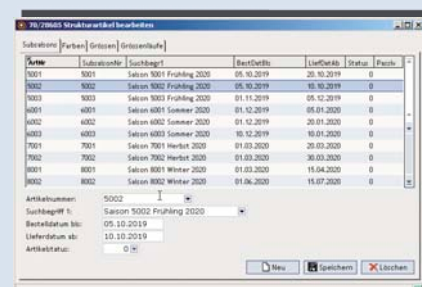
70/20605 Strukturartikel bearbeiten

Subsaisons | Farben | Grössen | Grössenläufe

| Artikel | SubsaisonNr | Suchbegr1 | BestDatBis | LiefDatAb | Status | Pazzlu |
|---|---|---|---|---|---|---|
| 5001 | 5001 | Saison 5001 Frühling 2020 | 05.10.2019 | 20.10.2019 | 0 | |
| 5002 | 5002 | Saison 5002 Frühling 2020 | 05.10.2019 | 10.10.2019 | 0 | |
| 5003 | 5003 | Saison 5003 Frühling 2020 | 01.11.2019 | 05.12.2019 | 0 | |
| 6001 | 6001 | Saison 6001 Sommer 2020 | 01.12.2019 | 05.01.2020 | 0 | |
| 6002 | 6002 | Saison 6002 Sommer 2020 | 01.12.2019 | 20.01.2020 | 0 | |
| 6003 | 6003 | Saison 6003 Sommer 2020 | 10.12.2019 | 10.01.2020 | 0 | |
| 7001 | 7001 | Saison 7001 Herbst 2020 | 01.03.2020 | 20.03.2020 | 0 | |
| 7002 | 7002 | Saison 7002 Herbst 2020 | 01.03.2020 | 30.03.2020 | 0 | |
| 8001 | 8001 | Saison 8001 Winter 2020 | 01.03.2020 | 15.04.2020 | 0 | |
| 8002 | 8002 | Saison 8002 Winter 2020 | 01.06.2020 | 15.07.2020 | 0 | |

Artikelnummer: 5002
Suchbegriff 1: Saison 5002 Frühling 2020
Bestelldatum bis: 05.10.2019
Lieferdatum ab: 10.10.2019
Artikelstatus: 0

Neu | Speichern | Löschen